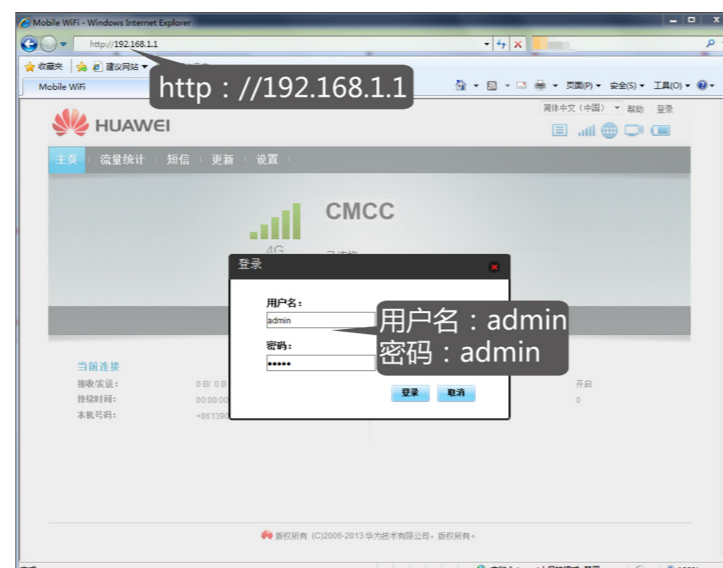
Mobile WiFi - Windows Internet Explorer

http://192.168.1.1

收藏夹 建议网站

Mobile WiFi

http：//192.168.1.1

页面(P) 安全(S) 工具(O)

简体中文（中国） 帮助 登录

HUAWEI

主页 流量统计 短信 更新 设置

4G

CMCC

已连接

登录

用户名：

admin

密码：

•••••

登录 取消

用户名：admin
密码：admin

当前连接

接收/发送： 0 B/ 0 B

持续时间： 00:00:00

本机号码： +86139

开启

0

版权所有 (C)2006-2013 华为技术有限公司。版权所有。